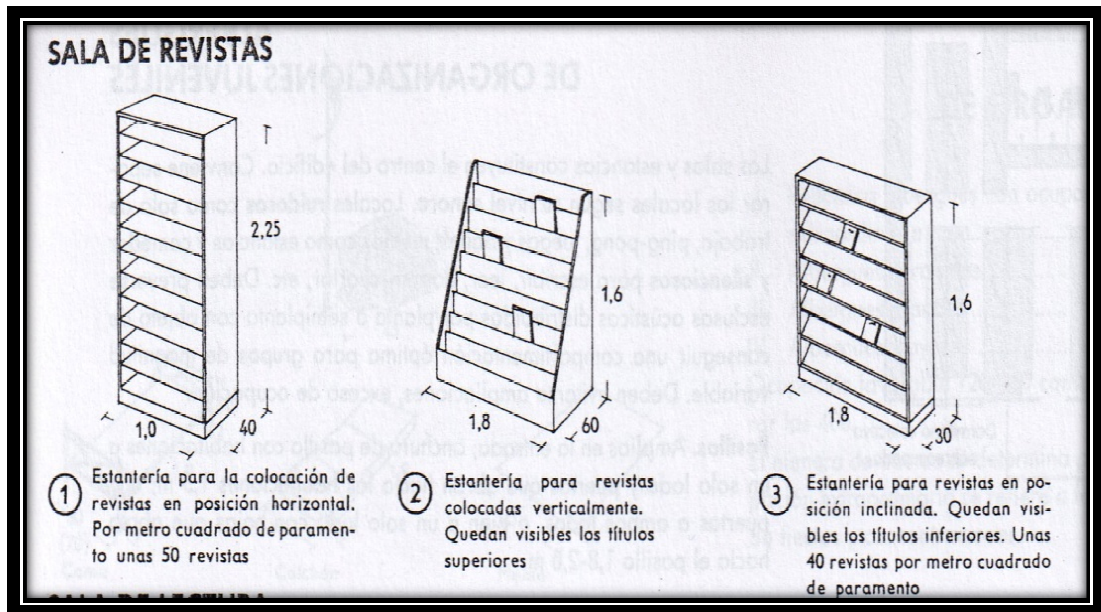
SALA DE REVISTAS

2,25

1,0

40

1,6

1,8

60

1,6

1,8

30

① Estantería para la colocación de revistas en posición horizontal. Por metro cuadrado de paramento unas 50 revistas

② Estantería para revistas colocadas verticalmente. Quedan visibles los títulos superiores

③ Estantería para revistas en posición inclinada. Quedan visibles los títulos inferiores. Unas 40 revistas por metro cuadrado de paramento